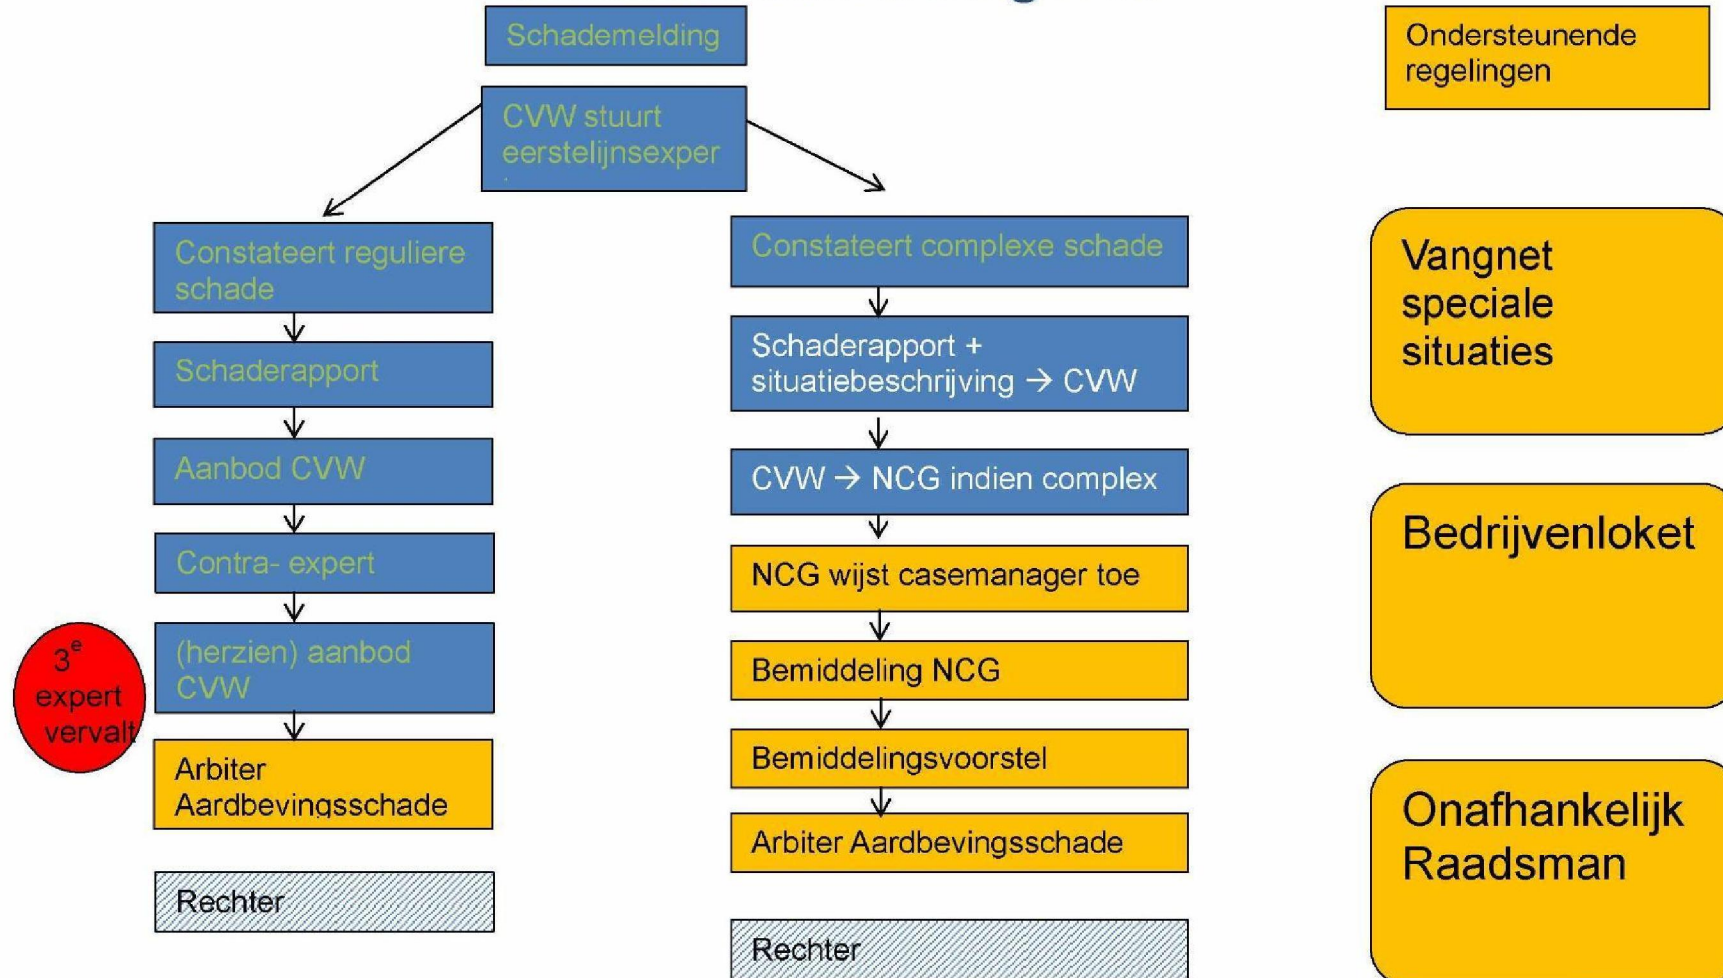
Schademelding

CVW stuurt eerstelijnsexper

Constateert reguliere schade

Schaderapport

Aanbod CVW

Contra- expert

(herzien) aanbod CVW

Arbiter Aardbevingsschade

Rechter

$3^e$ expert vervalt

Constateert complexe schade

Schaderapport + situatiebeschrijving → CVW

CVW → NCG indien complex

NCG wijst casemanager toe

Bemiddeling NCG

Bemiddelingsvoorstel

Arbiter Aardbevingsschade

Rechter

Ondersteunende regelingen

Vangnet speciale situaties

Bedrijvenloket

Onafhankelijk Raadsman